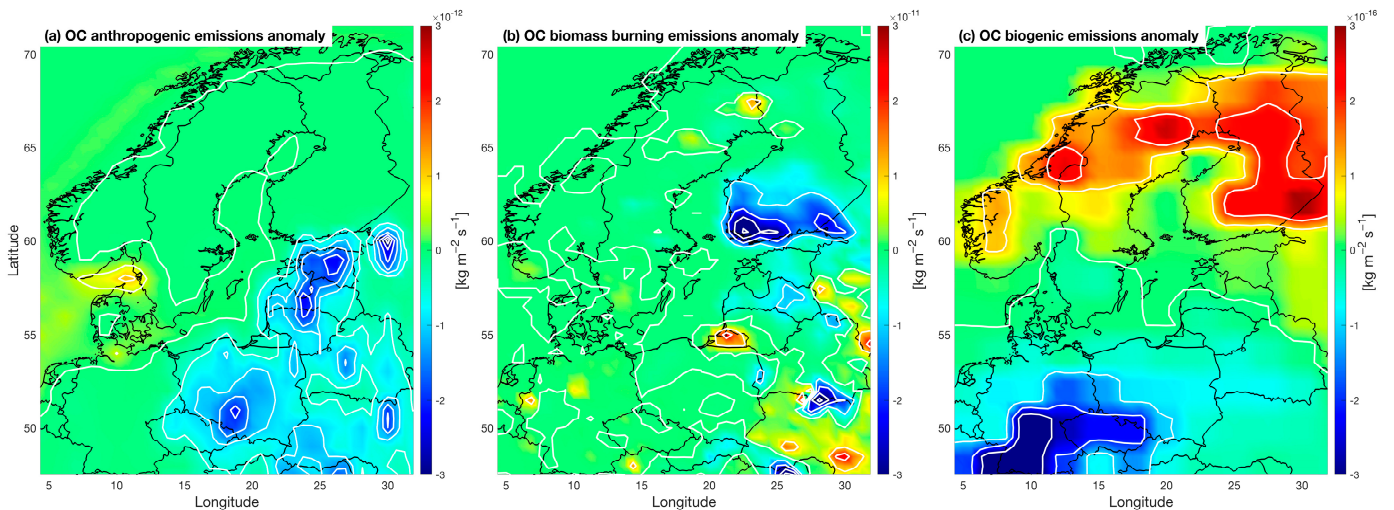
(a) OC anthropogenic emissions anomaly

$\times10^{-12}$

3
2
1
0
-1
-2
-3

$[kg\ m^{-2}\ s^{-1}]$

70
65
60
55
50

Latitude

5 10 15 20 25 30

Longitude

(b) OC biomass burning emissions anomaly

$\times10^{-11}$

3
2
1
0
-1
-2
-3

$[kg\ m^{-2}\ s^{-1}]$

70
65
60
55
50

5 10 15 20 25 30

Longitude

(c) OC biogenic emissions anomaly

$\times10^{-16}$

3
2
1
0
-1
-2
-3

$[kg\ m^{-2}\ s^{-1}]$

70
65
60
55
50

5 10 15 20 25 30

Longitude